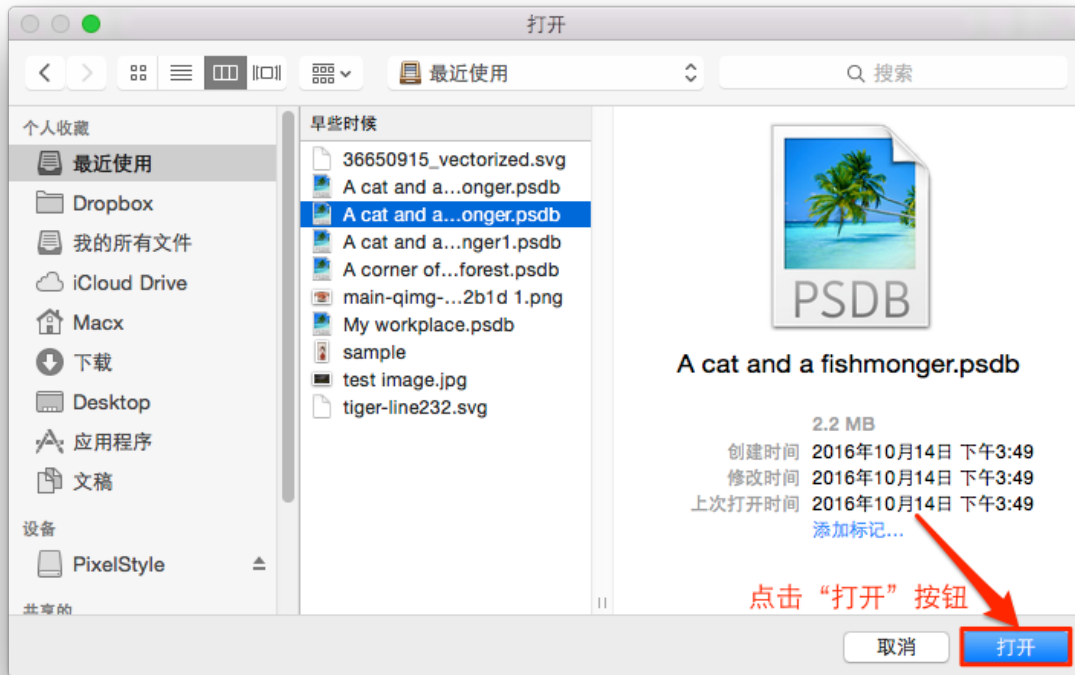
打开

最近使用

搜索

个人收藏
最近使用
Dropbox
我的所有文件
iCloud Drive
Macx
下载
Desktop
应用程序
文稿

设备
PixelStyle

共享的

早些时候
36650915_vectorized.svg
A cat and a…onger.psdb
A cat and a…onger.psdb
A cat and a…nger1.psdb
A corner of…forest.psdb
main-qimg-…2b1d 1.png
My workplace.psdb
sample
test image.jpg
tiger-line232.svg

PSDB

A cat and a fishmonger.psdb

2.2 MB
创建时间 2016年10月14日 下午3:49
修改时间 2016年10月14日 下午3:49
上次打开时间 2016年10月14日 下午3:49
添加标记…

点击“打开”按钮

取消
打开